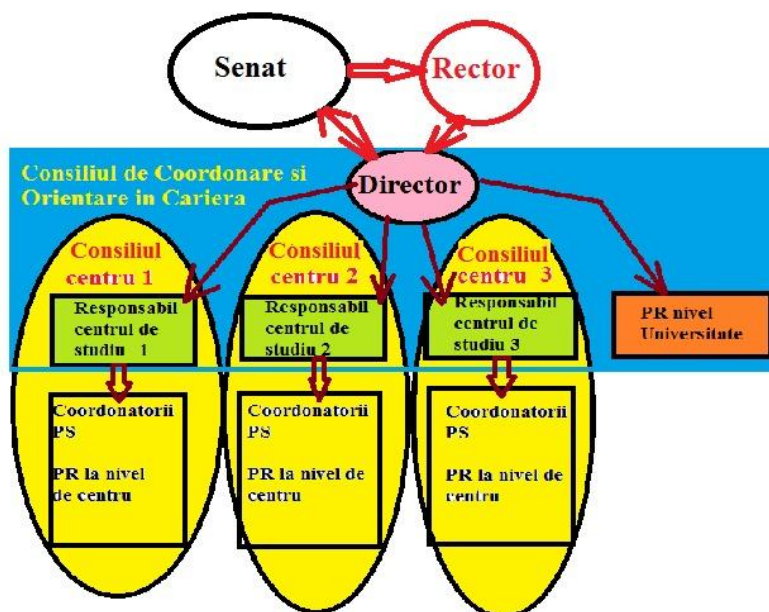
Senat

Rector

Consiliul de Coordonare si Orientare in Cariera

Director

Consiliul centru 1

Responsabil centrul de studiu 1

Coordonatorii PS

PR la nivel de centru

Consiliul centru 2

Responsabil centrul de studiu 2

Coordonatorii PS

PR la nivel de centru

Consiliul centru 3

Responsabil centrul de studiu 3

Coordonatorii PS

PR la nivel de centru

PR nivel Universitate